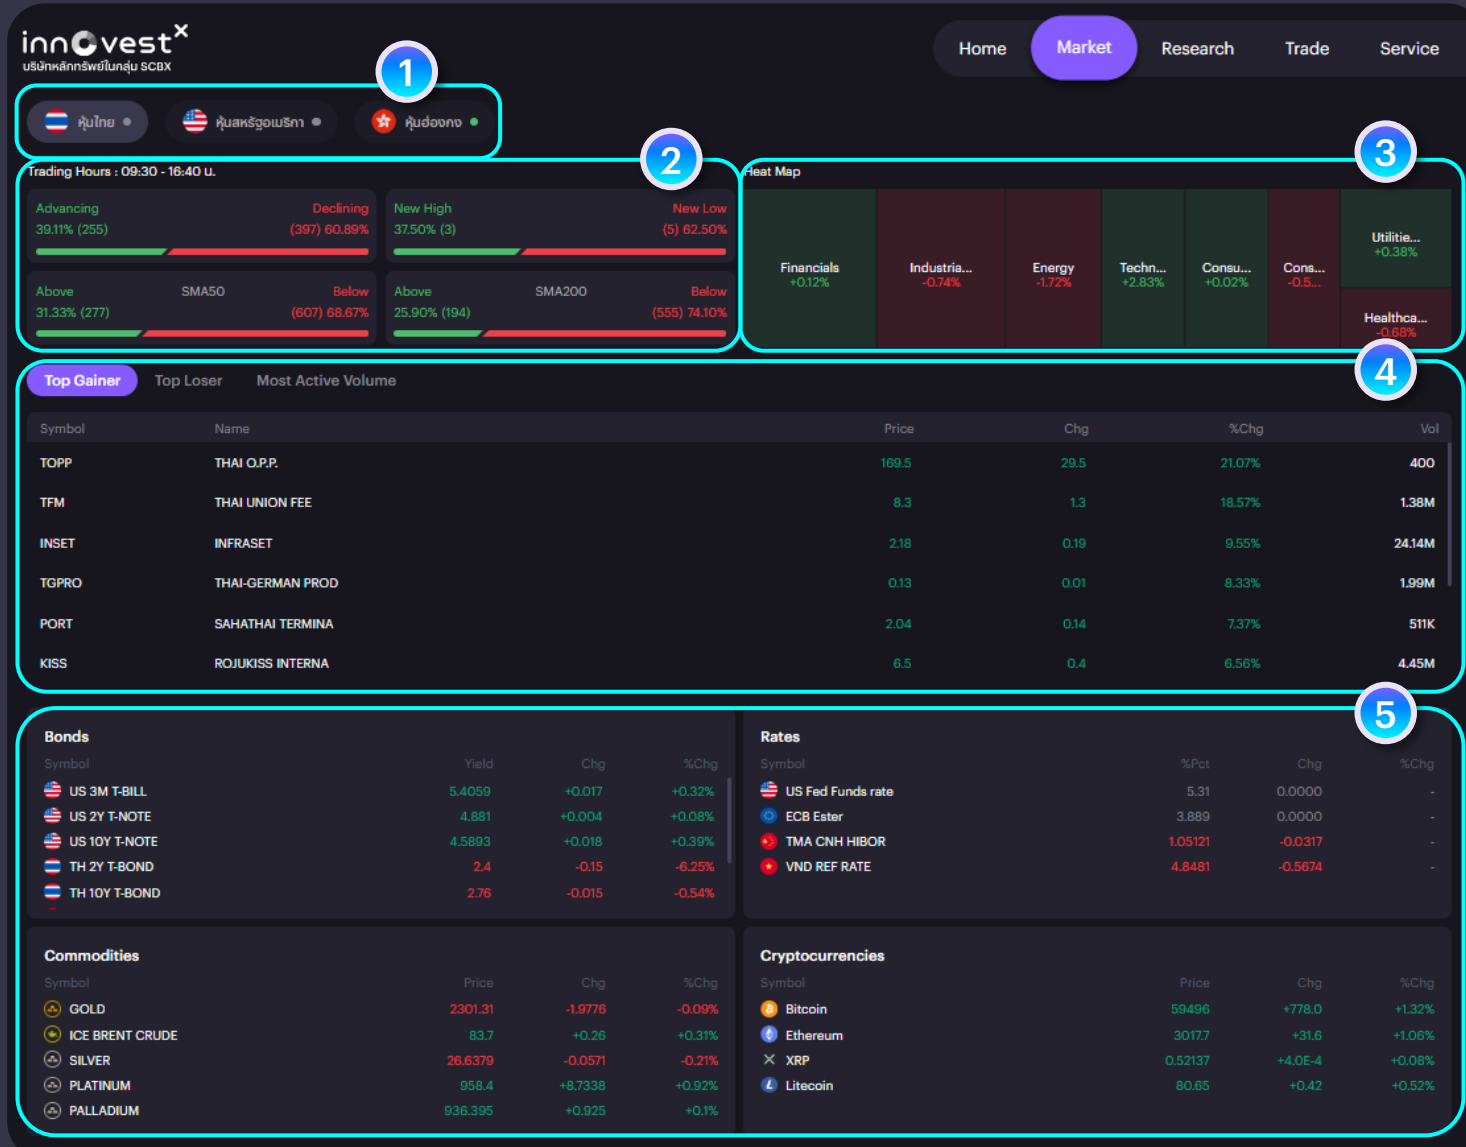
innovest$^X$
บริษัทหลักทรัพย์ในกลุ่ม SCBX

Home Market Research Trade Service

1

หุ้นไทย หุ้นสหรัฐอเมริกา หุ้นฮ่องกง

2

Trading Hours : 09:30 - 16:40 u.

Advancing 39.11% (255) Declining (397) 60.89%

New High 37.50% (3) New Low (5) 62.50%

Above 31.33% (277) SMA50 Below (607) 68.67%

Above 25.90% (194) SMA200 Below (555) 74.10%

3

Heat Map

Financials +0.12%
Industria... -0.74%
Energy -1.72%
Techn... +2.83%
Consu... +0.02%
Cons... -0.5...
Utilitie... +0.38%
Healthca... -0.68%

4

Top Gainer Top Loser Most Active Volume

| Symbol | Name | Price | Chg | %Chg | Vol |
|---|---|---|---|---|---|
| TOPP | THAI O.P.P. | 169.5 | 29.5 | 21.07% | 400 |
| TFM | THAI UNION FEE | 8.3 | 1.3 | 18.57% | 1.38M |
| INSET | INFRASET | 2.18 | 0.19 | 9.55% | 24.14M |
| TGPRO | THAI-GERMAN PROD | 0.13 | 0.01 | 8.33% | 1.99M |
| PORT | SAHATHAI TERMINA | 2.04 | 0.14 | 7.37% | 511K |
| KISS | ROJUKISS INTERNA | 6.5 | 0.4 | 6.56% | 4.45M |

5

Bonds

| Symbol | Yield | Chg | %Chg |
|---|---|---|---|
| US 3M T-BILL | 5.4059 | +0.017 | +0.32% |
| US 2Y T-NOTE | 4.881 | +0.004 | +0.08% |
| US 10Y T-NOTE | 4.5893 | +0.018 | +0.39% |
| TH 2Y T-BOND | 2.4 | -0.15 | -6.25% |
| TH 10Y T-BOND | 2.76 | -0.015 | -0.54% |

Rates

| Symbol | %Pct | Chg | %Chg |
|---|---|---|---|
| US Fed Funds rate | 5.31 | 0.0000 | - |
| ECB Ester | 3.889 | 0.0000 | - |
| TMA CNH HIBOR | 1.05121 | -0.0317 | - |
| VND REF RATE | 4.8481 | -0.5674 | - |

Commodities

| Symbol | Price | Chg | %Chg |
|---|---|---|---|
| GOLD | 2301.31 | -1.9776 | -0.09% |
| ICE BRENT CRUDE | 83.7 | +0.26 | +0.31% |
| SILVER | 26.6379 | -0.0571 | -0.21% |
| PLATINUM | 958.4 | +8.7338 | +0.92% |
| PALLADIUM | 936.395 | +0.925 | +0.1% |

Cryptocurrencies

| Symbol | Price | Chg | %Chg |
|---|---|---|---|
| Bitcoin | 59496 | +778.0 | +1.32% |
| Ethereum | 3017.7 | +31.6 | +1.06% |
| XRP | 0.52137 | +4.0E-4 | +0.08% |
| Litecoin | 80.65 | +0.42 | +0.52% |